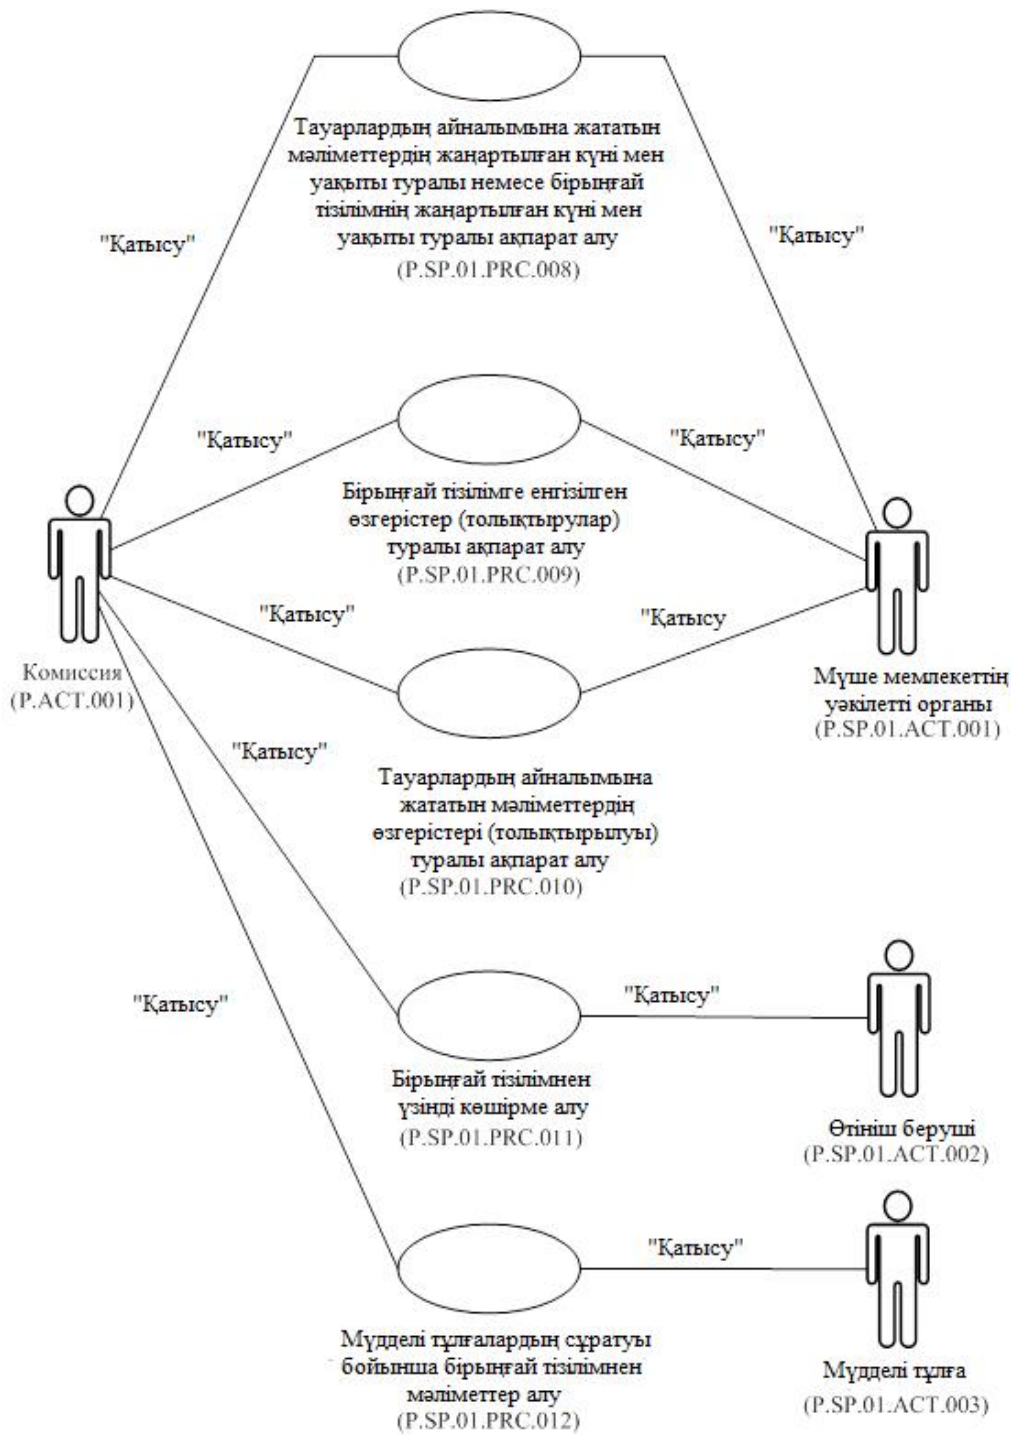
Тауарлардың айналымына жататын мәліметтердің жаңартылған күні мен уақыты туралы немесе бірыңғай тізілімнің жаңартылған күні мен уақыты туралы ақпарат алу
(P.SP.01.PRC.008)

"Қатысу"

"Қатысу"

"Қатысу"

"Қатысу"

Бірыңғай тізілімге енгізілген өзгерістер (толықтырулар) туралы ақпарат алу
(P.SP.01.PRC.009)

"Қатысу"

"Қатысу

Комиссия
(P.ACT.001)

Мүше мемлекеттің уәкілетті органы
(P.SP.01.ACT.001)

"Қатысу"

Тауарлардың айналымына жататын мәліметтердің өзгерістері (толықтырылуы) туралы ақпарат алу
(P.SP.01.PRC.010)

"Қатысу"

"Қатысу"

Бірыңғай тізілімнен үзінді көшірме алу
(P.SP.01.PRC.011)

Өтініш беруші
(P.SP.01.ACT.002)

"Қатысу"

Мүдделі тұлғалардың сұратуы бойынша бірыңғай тізілімнен мәліметтер алу
(P.SP.01.PRC.012)

Мүдделі тұлға
(P.SP.01.ACT.003)